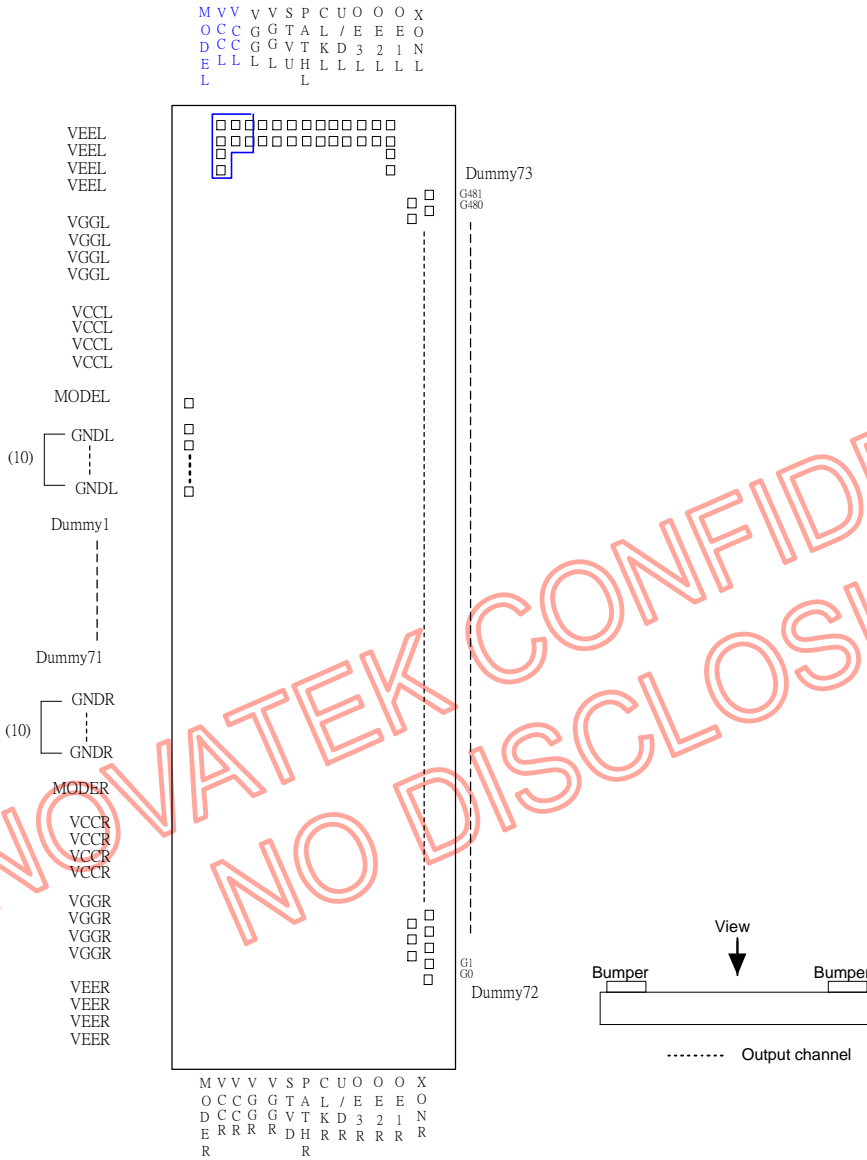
MODEL VCCL VCCL VGGL VGGL STVU PATHL CLKL U/DL OE3L OE2L OE1L XONL

VEEL
VEEL
VEEL
VEEL

VGGL
VGGL
VGGL
VGGL

VCCL
VCCL
VCCL
VCCL

MODEL

(10) GNDL
GNDL

Dummy1

Dummy71

(10) GNDR
GNDR

MODER

VCCR
VCCR
VCCR
VCCR

VGGR
VGGR
VGGR
VGGR

VEER
VEER
VEER
VEER

Dummy73
G481
G480

G1
G0
Dummy72

View
Bumper
Bumper

Output channel

MODER VCCR VCCR VGGR VGGR STVDR PATHR CLKR U/DR OE3R OE2R OE1R XONR

NOVATEK CONFIDENTIAL
NO DISCLOSURE